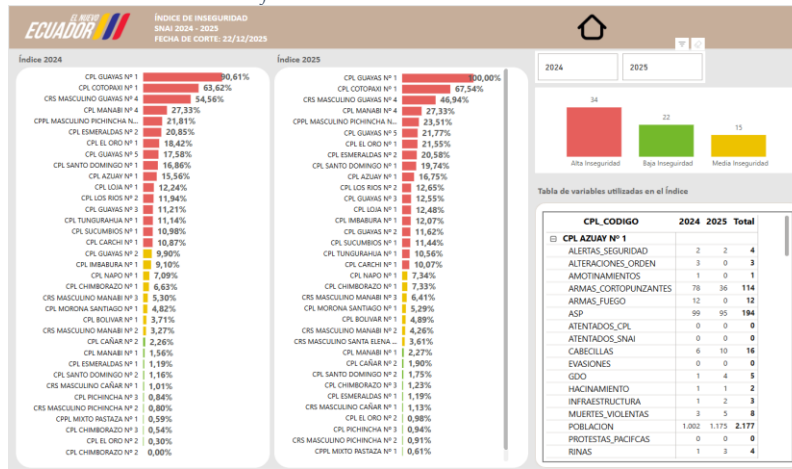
EL NUEVO ECUADOR

ÍNDICE DE INSEGURIDAD
SNAI 2024 - 2025
FECHA DE CORTE: 22/12/2025

Índice 2024

| | |
|---|---|
| CPL GUAYAS Nº 1 | 90,61% |
| CPL COTOPAXI Nº 1 | 63,62% |
| CRS MASCULINO GUAYAS Nº 4 | 54,56% |
| CPL MANABI Nº 4 | 27,33% |
| CPPL MASCULINO PICHINCHA N... | 21,81% |
| CPL ESMERALDAS Nº 2 | 20,85% |
| CPL EL ORO Nº 1 | 18,42% |
| CPL GUAYAS Nº 5 | 17,58% |
| CPL SANTO DOMINGO Nº 1 | 16,86% |
| CPL AZUAY Nº 1 | 15,56% |
| CPL LOJA Nº 1 | 12,24% |
| CPL LOS RIOS Nº 2 | 11,94% |
| CPL GUAYAS Nº 3 | 11,21% |
| CPL TUNGURAHUA Nº 1 | 11,14% |
| CPL SUCUMBIOS Nº 1 | 10,98% |
| CPL CARCHI Nº 1 | 10,87% |
| CPL GUAYAS Nº 2 | 9,90% |
| CPL IMBABURA Nº 1 | 9,10% |
| CPL NAPO Nº 1 | 7,09% |
| CPL CHIMBORAZO Nº 1 | 6,63% |
| CRS MASCULINO MANABI Nº 3 | 5,30% |
| CPL MORONA SANTIAGO Nº 1 | 4,82% |
| CPL BOLIVAR Nº 1 | 3,71% |
| CRS MASCULINO MANABI Nº 2 | 3,27% |
| CPL CAÑAR Nº 2 | 2,26% |
| CPL MANABI Nº 1 | 1,56% |
| CRS ESMERALDAS Nº 1 | 1,19% |
| CPL SANTO DOMINGO Nº 2 | 1,16% |
| CRS MASCULINO CAÑAR Nº 1 | 1,01% |
| CPL PICHINCHA Nº 3 | 0,84% |
| CRS MASCULINO PICHINCHA Nº 2 | 0,80% |
| CPPL MIXTO PASTAZA Nº 1 | 0,59% |
| CPL CHIMBORAZO Nº 3 | 0,54% |
| CPL EL ORO Nº 2 | 0,30% |
| CPL CHIMBORAZO Nº 2 | 0,00% |

Índice 2025

| | |
|---|---|
| CPL GUAYAS Nº 1 | 100,00% |
| CPL COTOPAXI Nº 1 | 67,54% |
| CRS MASCULINO GUAYAS Nº 4 | 46,94% |
| CPL MANABI Nº 4 | 27,33% |
| CPPL MASCULINO PICHINCHA N... | 23,51% |
| CPL GUAYAS Nº 5 | 21,77% |
| CPL EL ORO Nº 1 | 21,55% |
| CPL ESMERALDAS Nº 2 | 20,58% |
| CPL SANTO DOMINGO Nº 1 | 19,74% |
| CPL AZUAY Nº 1 | 16,75% |
| CPL LOS RIOS Nº 2 | 12,65% |
| CPL GUAYAS Nº 3 | 12,55% |
| CPL LOJA Nº 1 | 12,48% |
| CPL IMBABURA Nº 1 | 12,07% |
| CPL GUAYAS Nº 2 | 11,62% |
| CPL SUCUMBIOS Nº 1 | 11,44% |
| CPL TUNGURAHUA Nº 1 | 10,56% |
| CPL CARCHI Nº 1 | 10,07% |
| CPL NAPO Nº 1 | 7,34% |
| CPL CHIMBORAZO Nº 1 | 7,33% |
| CRS MASCULINO MANABI Nº 3 | 6,41% |
| CPL MORONA SANTIAGO Nº 1 | 5,29% |
| CPL BOLIVAR Nº 1 | 4,89% |
| CRS MASCULINO MANABI Nº 2 | 4,26% |
| CRS MASCULINO SANTA ELENA ... | 3,61% |
| CPL MANABI Nº 1 | 2,27% |
| CPL CAÑAR Nº 2 | 1,90% |
| CPL SANTO DOMINGO Nº 2 | 1,75% |
| CPL CHIMBORAZO Nº 3 | 1,23% |
| CRS ESMERALDAS Nº 1 | 1,19% |
| CRS MASCULINO CAÑAR Nº 1 | 1,13% |
| CPL EL ORO Nº 2 | 0,98% |
| CPL PICHINCHA Nº 3 | 0,94% |
| CRS MASCULINO PICHINCHA Nº 2 | 0,91% |
| CPPL MIXTO PASTAZA Nº 1 | 0,61% |

2024
2025

34 Alta Inseguridad
22 Baja Inseguridad
15 Media Inseguridad

Tabla de variables utilizadas en el Índice

| CPL_CODIGO | 2024 | 2025 | Total |
|---|---|---|---|
| ⊟ CPL AZUAY Nº 1 | | | |
| ALERTAS_SEGURIDAD | 2 | 2 | 4 |
| ALTERACIONES_ORDEN | 3 | 0 | 3 |
| AMOTINAMIENTOS | 1 | 0 | 1 |
| ARMAS_CORTOPUNZANTES | 78 | 36 | 114 |
| ARMAS_FUEGO | 12 | 0 | 12 |
| ASP | 99 | 95 | 194 |
| ATENTADOS_CPL | 0 | 0 | 0 |
| ATENTADOS_SNAI | 0 | 0 | 0 |
| CABECILLAS | 6 | 10 | 16 |
| EVASIONES | 0 | 0 | 0 |
| GDO | 1 | 4 | 5 |
| HACINAMIENTO | 1 | 1 | 2 |
| INFRAESTRUCTURA | 1 | 2 | 3 |
| MUERTES_VIOLENTAS | 3 | 5 | 8 |
| POBLACION | 1.002 | 1.175 | 2.177 |
| PROTESTAS_PACIFCAS | 0 | 0 | 0 |
| RIÑAS | 1 | 3 | 4 |